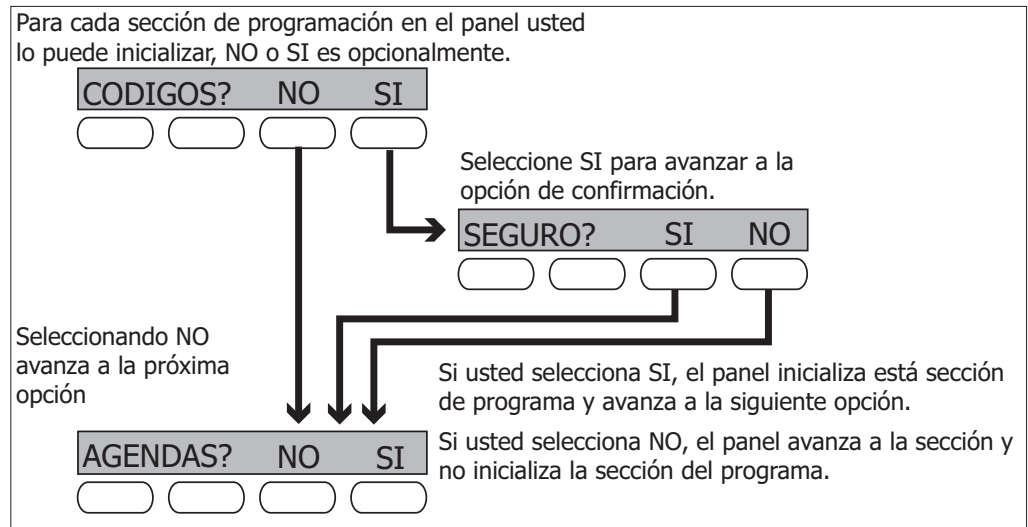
Para cada sección de programación en el panel usted lo puede inicializar, NO o SI es opcionalmente.

CODIGOS? NO SI

Seleccione SI para avanzar a la opción de confirmación.

SEGURO? SI NO

Seleccionando NO avanza a la próxima opción

Si usted selecciona SI, el panel inicializa está sección de programa y avanza a la siguiente opción.

AGENDAS? NO SI

Si usted selecciona NO, el panel avanza a la sección y no inicializa la sección del programa.